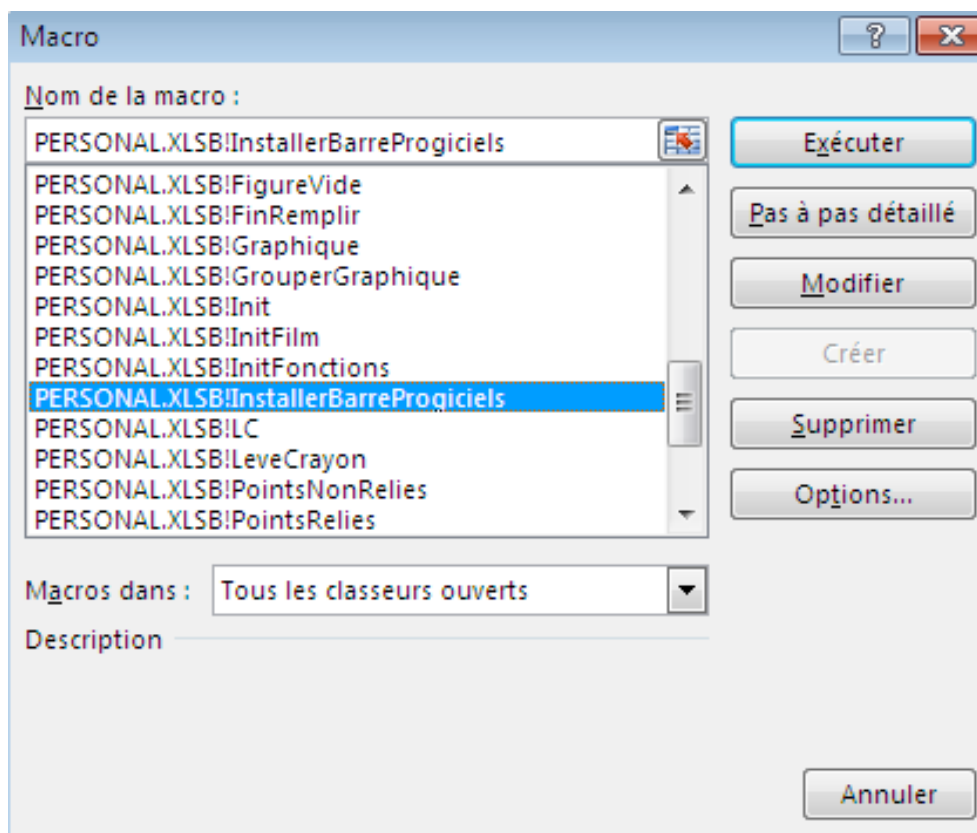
Macro

?

Nom de la macro :

PERSONAL.XLSB!InstallerBarreProgiciels

PERSONAL.XLSB!FigureVide
PERSONAL.XLSB!FinRemplir
PERSONAL.XLSB!Graphique
PERSONAL.XLSB!GrouperGraphique
PERSONAL.XLSB!Init
PERSONAL.XLSB!InitFilm
PERSONAL.XLSB!InitFonctions
PERSONAL.XLSB!InstallerBarreProgiciels
PERSONAL.XLSB!LC
PERSONAL.XLSB!LeveCrayon
PERSONAL.XLSB!PointsNonRelies
PERSONAL.XLSB!PointsRelies

Exécuter
Pas à pas détaillé
Modifier
Créer
Supprimer
Options...

Macros dans : Tous les classeurs ouverts

Description

Annuler